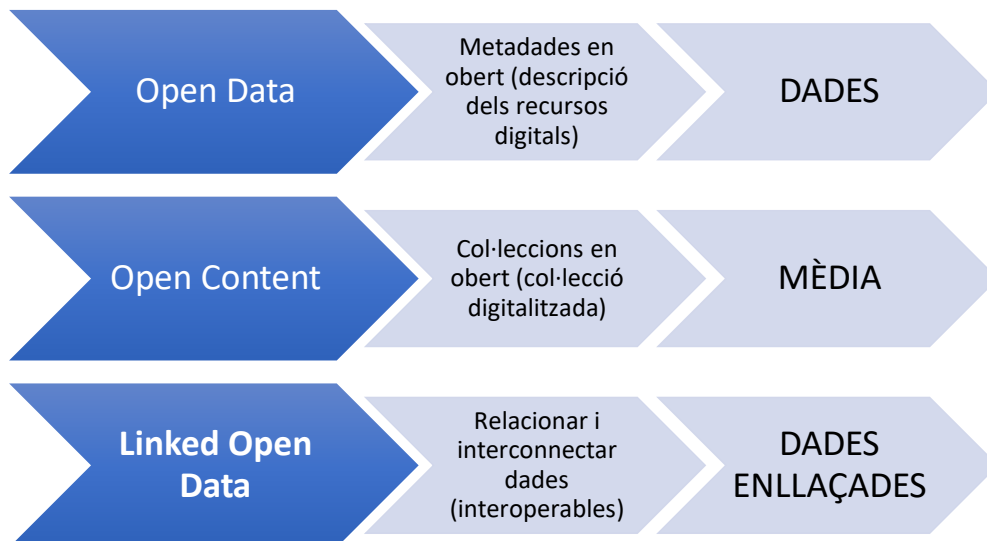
Open Data

Metadades en obert (descripció dels recursos digitals)

DADES

Open Content

Col·leccions en obert (col·lecció digitalitzada)

MÈDIA

Linked Open Data

Relacionar i interconnectar dades (interoperables)

DADES ENLLAÇADES